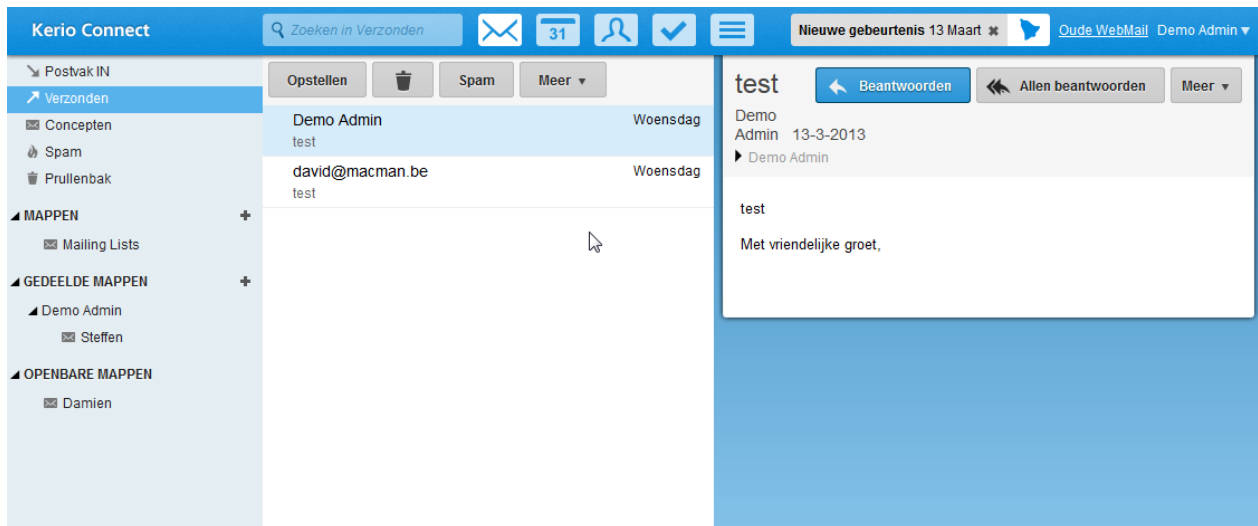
Kerio Connect

Zoeken in Verzonden

31

Nieuwe gebeurtenis 13 Maart

Oude WebMail Demo Admin

Postvak IN
Verzonden
Concepten
Spam
Prullenbak

MAPPEN
Mailing Lists

GEDEELDE MAPPEN
Demo Admin
Steffen

OPENBARE MAPPEN
Damien

Opstellen
Spam
Meer

Demo Admin Woensdag
test

david@macman.be Woensdag
test

test

Beantwoorden
Allen beantwoorden
Meer

Demo Admin 13-3-2013
Demo Admin

test

Met vriendelijke groet,